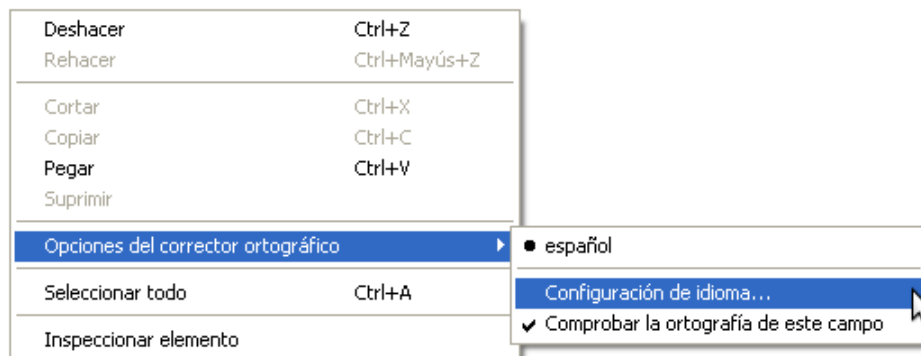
Deshacer Ctrl+Z
Rehacer Ctrl+Mayús+Z

Cortar Ctrl+X
Copiar Ctrl+C
Pegar Ctrl+V
Suprimir

Opciones del corrector ortográfico

Seleccionar todo Ctrl+A

Inspeccionar elemento

● español

Configuración de idioma...
✔ Comprobar la ortografía de este campo